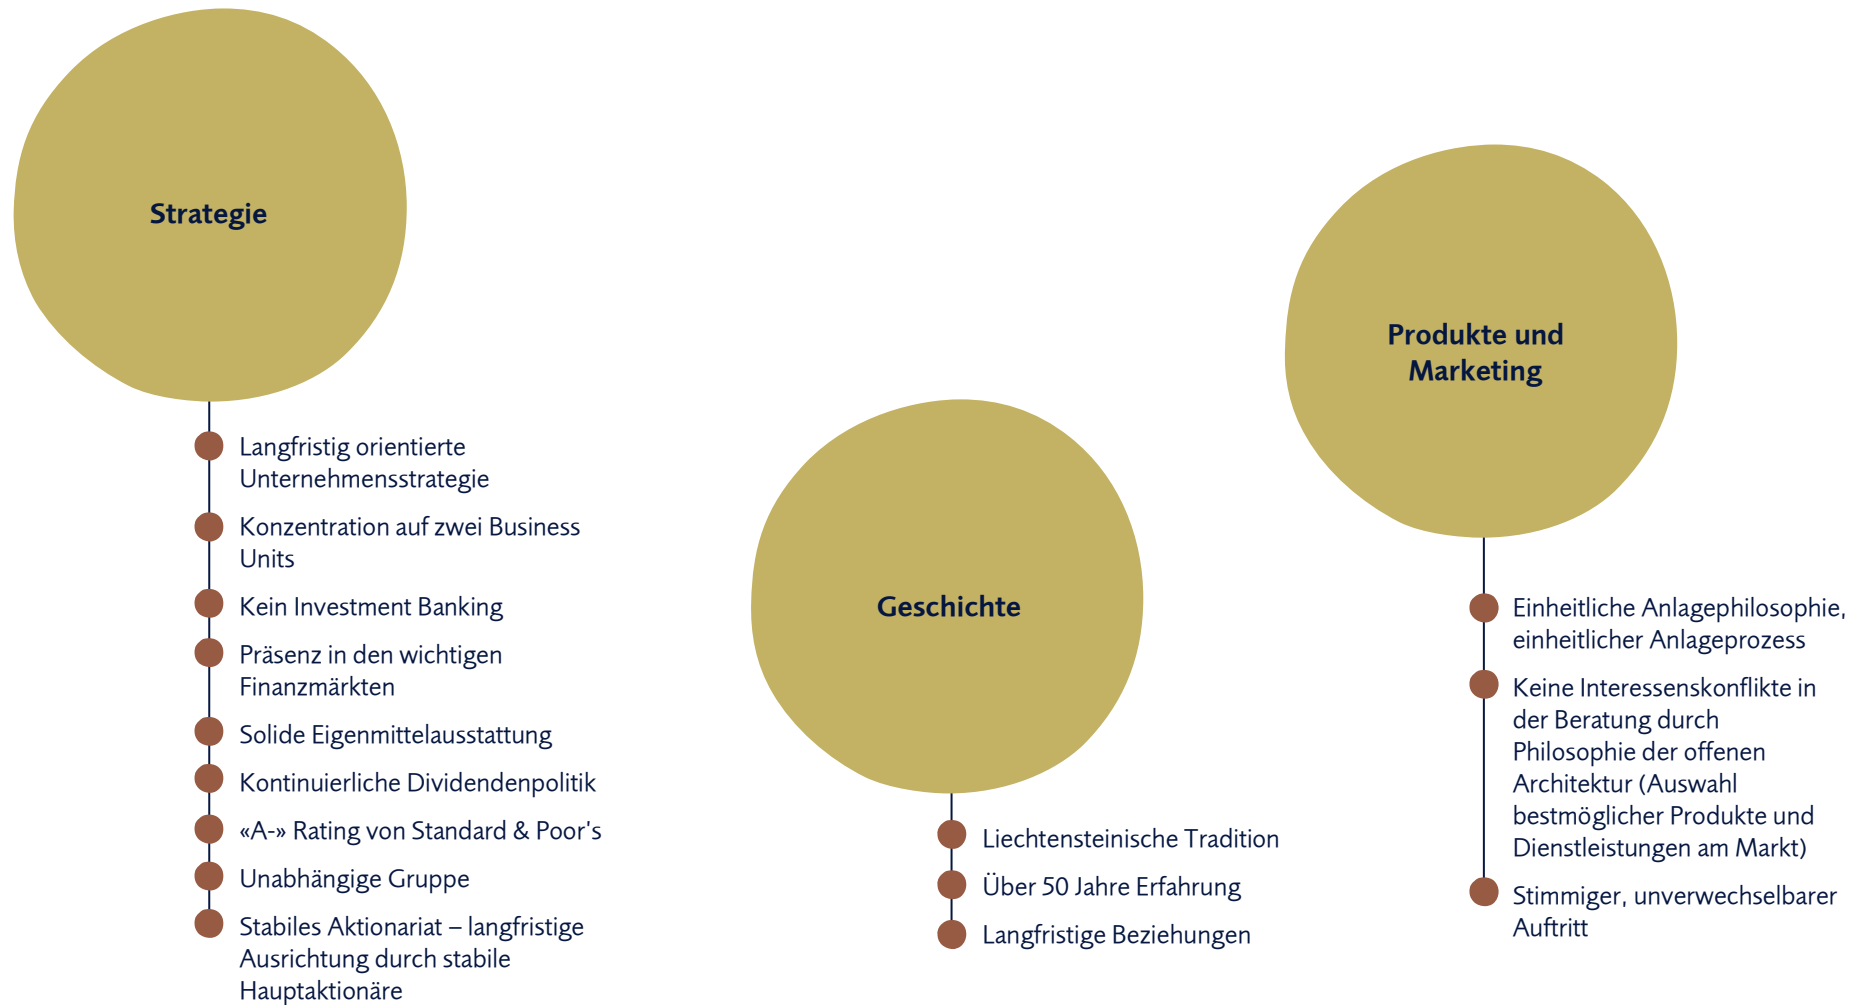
Strategie

Langfristig orientierte Unternehmensstrategie

Konzentration auf zwei Business Units

Kein Investment Banking

Präsenz in den wichtigen Finanzmärkten

Solide Eigenmittelausstattung

Kontinuierliche Dividendenpolitik

«A-» Rating von Standard & Poor's

Unabhängige Gruppe

Stabiles Aktionariat – langfristige Ausrichtung durch stabile Hauptaktionäre

Geschichte

Liechtensteinische Tradition

Über 50 Jahre Erfahrung

Langfristige Beziehungen

Produkte und Marketing

Einheitliche Anlagephilosophie, einheitlicher Anlageprozess

Keine Interessenskonflikte in der Beratung durch Philosophie der offenen Architektur (Auswahl bestmöglicher Produkte und Dienstleistungen am Markt)

Stimmiger, unverwechselbarer Auftritt